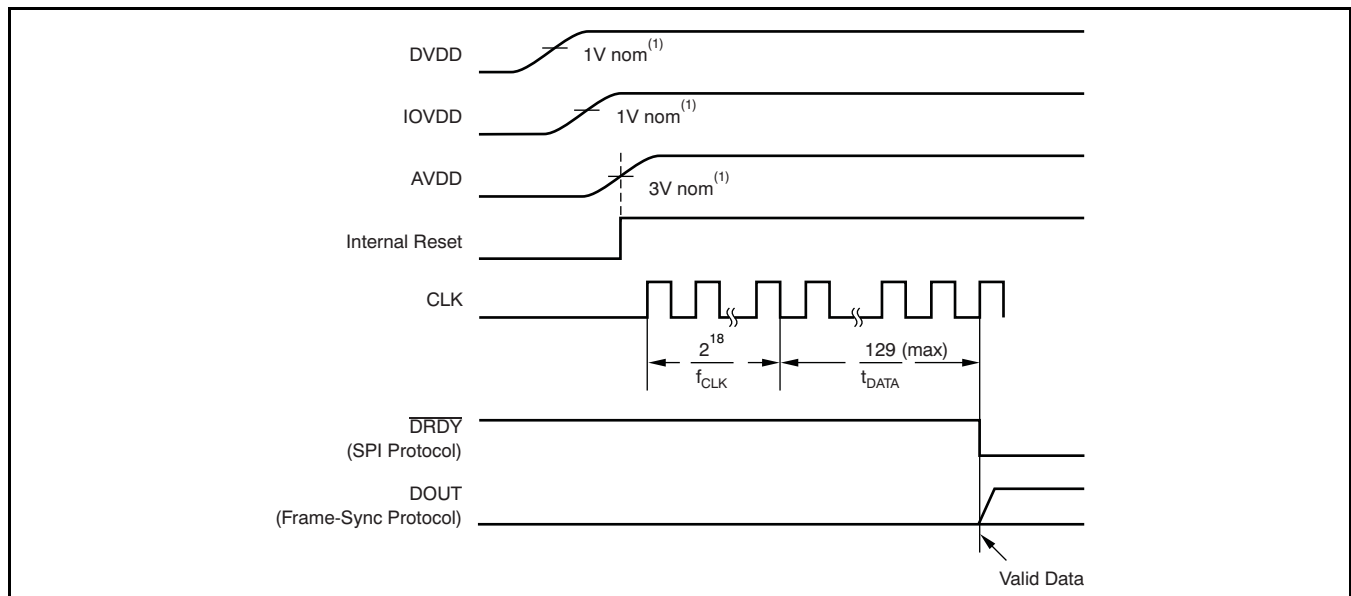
DVDD

$1V\ nom^{(1)}$

IOVDD

$1V\ nom^{(1)}$

AVDD

$3V\ nom^{(1)}$

Internal Reset

CLK

$\frac{2^{18}}{f_{CLK}}$

$\frac{129\ (max)}{t_{DATA}}$

$\overline{DRDY}$
(SPI Protocol)

DOUT
(Frame-Sync Protocol)

Valid Data